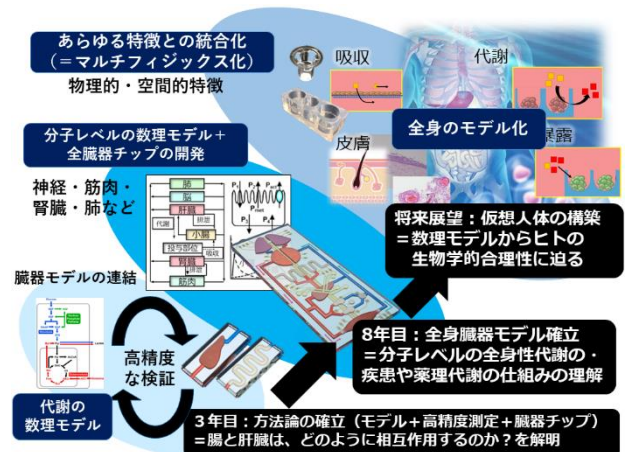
あらゆる特徴との統合化
（＝マルチフィジックス化）

物理的・空間的特徴

吸収

代謝

皮膚

全身のモデル化

暴露

分子レベルの数理モデル＋
全臓器チップの開発

神経・筋肉・
腎臓・肺など

脳
心
肝臓
代謝
小腸
吸収
投与部位
腎臓
筋肉
排泄

将来展望：仮想人体の構築
＝数理モデルからヒトの
生物学的合理性に迫る

臓器モデルの連結

高精度
な検証

8年目：全身臓器モデル確立
＝分子レベルの全身性代謝の・
疾患や薬理代謝の仕組みの理解

代謝の
数理モデル

3年目：方法論の確立（モデル＋高精度測定＋臓器チップ）
＝腸と肝臓は、どのように相互作用するのか？を解明